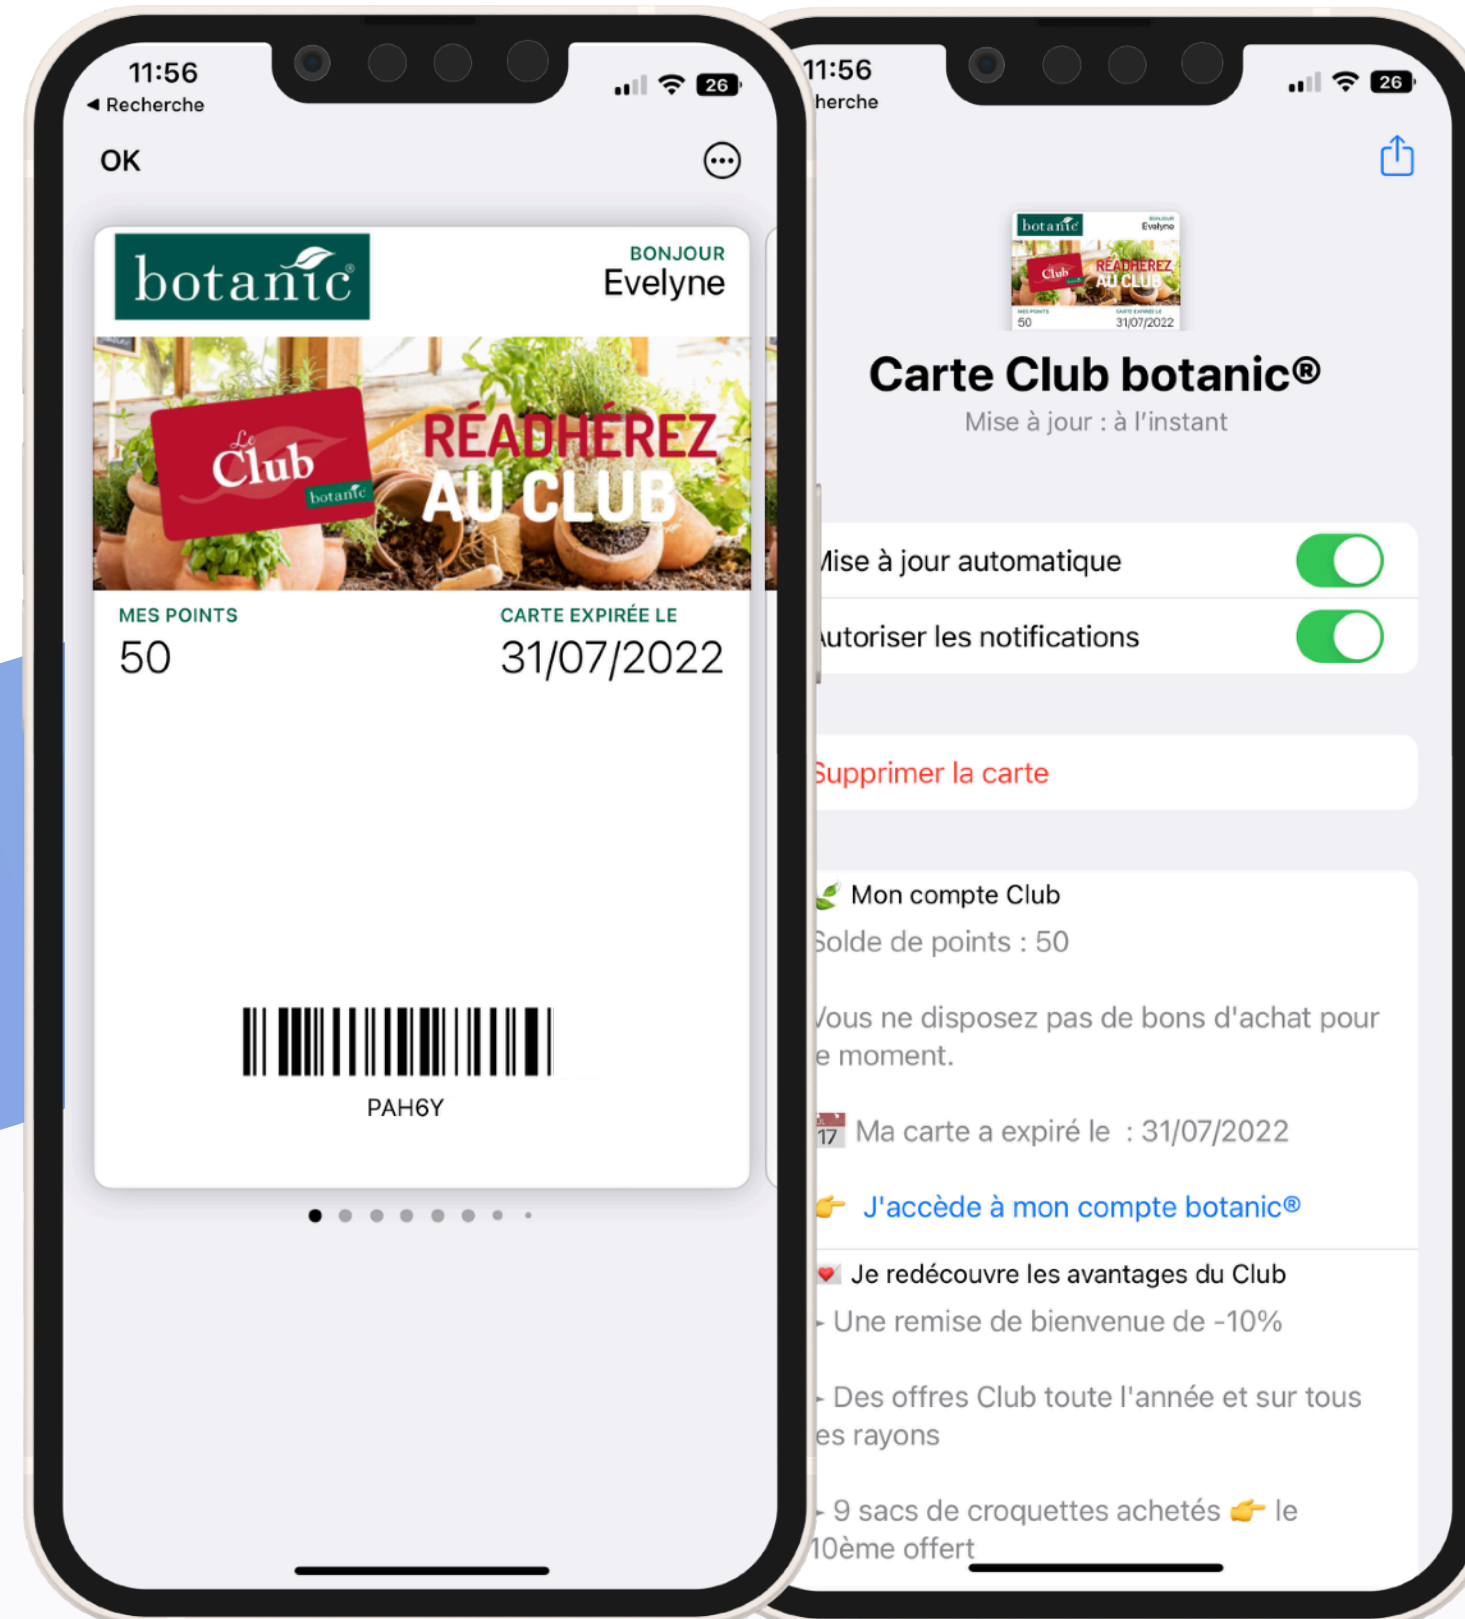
11:56
◀ Recherche
26

OK

botanic®

BONJOUR
Evelyne

Le Club botanic

RÉADHÉREZ AU CLUB

MES POINTS
50

CARTE EXPIRÉE LE
31/07/2022

PAH6Y

11:56
herche
26

botanic Evelyne Club RÉADHÉREZ AU CLUB 50 31/07/2022

Carte Club botanic®
Mise à jour : à l'instant

Mise à jour automatique

Autoriser les notifications

Supprimer la carte

Mon compte Club
Solde de points : 50

Vous ne disposez pas de bons d'achat pour le moment.

17 Ma carte a expiré le : 31/07/2022

J'accède à mon compte botanic®

Je redécouvre les avantages du Club
- Une remise de bienvenue de -10%

- Des offres Club toute l'année et sur tous les rayons

- 9 sacs de croquettes achetés le 10ème offert